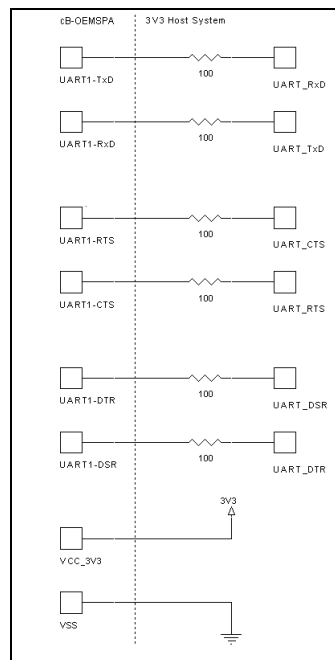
cB-OEMSPA

3V3 Host System

UART1-TxD

100

UART_RxD

UART1-RxD

100

UART_TxD

UART1-RTS

100

UART_CTS

UART1-CTS

100

UART_RTS

UART1-DTR

100

UART_DSR

UART1-DSR

100

UART_DTR

3V3

VCC_3V3

VSS